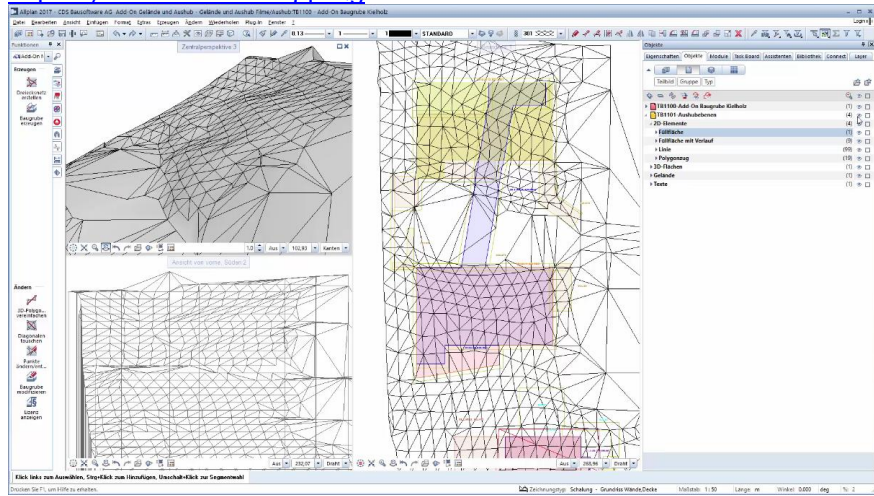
Allplan 2017 - CDS Bausoftware AG Add-On Gelände und Aushub - Gelände und Aushub Filme/Aushub/TB1100 - Add-On Baugrube Kielholz

Datei Bearbeiten Ansicht Einfügen Format Extras Erzeugen Ändern Wiederholen Plug-In Fenster ?

0.13 1 STANDARD 301

Funktionen

Add-On

Erzeugen

Dreiecksnetz erstellen

Baugrube erzeugen

Zentralperspektive 3

1.0 Aus 102,93 Kanten

Ansicht von vorne, Süden 2

Ändern

3D-Polygone vereinfachen

Diagonalen tauschen

Punkte ändern

Baugrube modifizieren

Layer anzeigen

Aus 282,07 Draht

Aus 269,96 Draht

Objekte

Eigenschaften Objekte Module Tool Board Assistenten Bibliothek Connect Layer

Teilbild Gruppe Typ

TB1100 Add-On Baugrube Kielholz (1)
TB1101 Aushubebenen (4)
2D-Elemente (4)
Füllfläche (1)
Füllfläche mit Verlauf (9)
Linie (99)
Polygonzug (10)
3D-Flächen (1)
Gelände (1)
Texte (1)

Klick links zum Auswählen, Strg+Klick zum Hinzufügen, Umschalt+Klick zur Segmentwahl

Drücken Sie F1, um Hilfe zu erhalten.

Zeichnungstyp: Schalung - Grundriss Wände,Decke Maßstab 1:50 Länge m Winkel 0.000 deg % 2